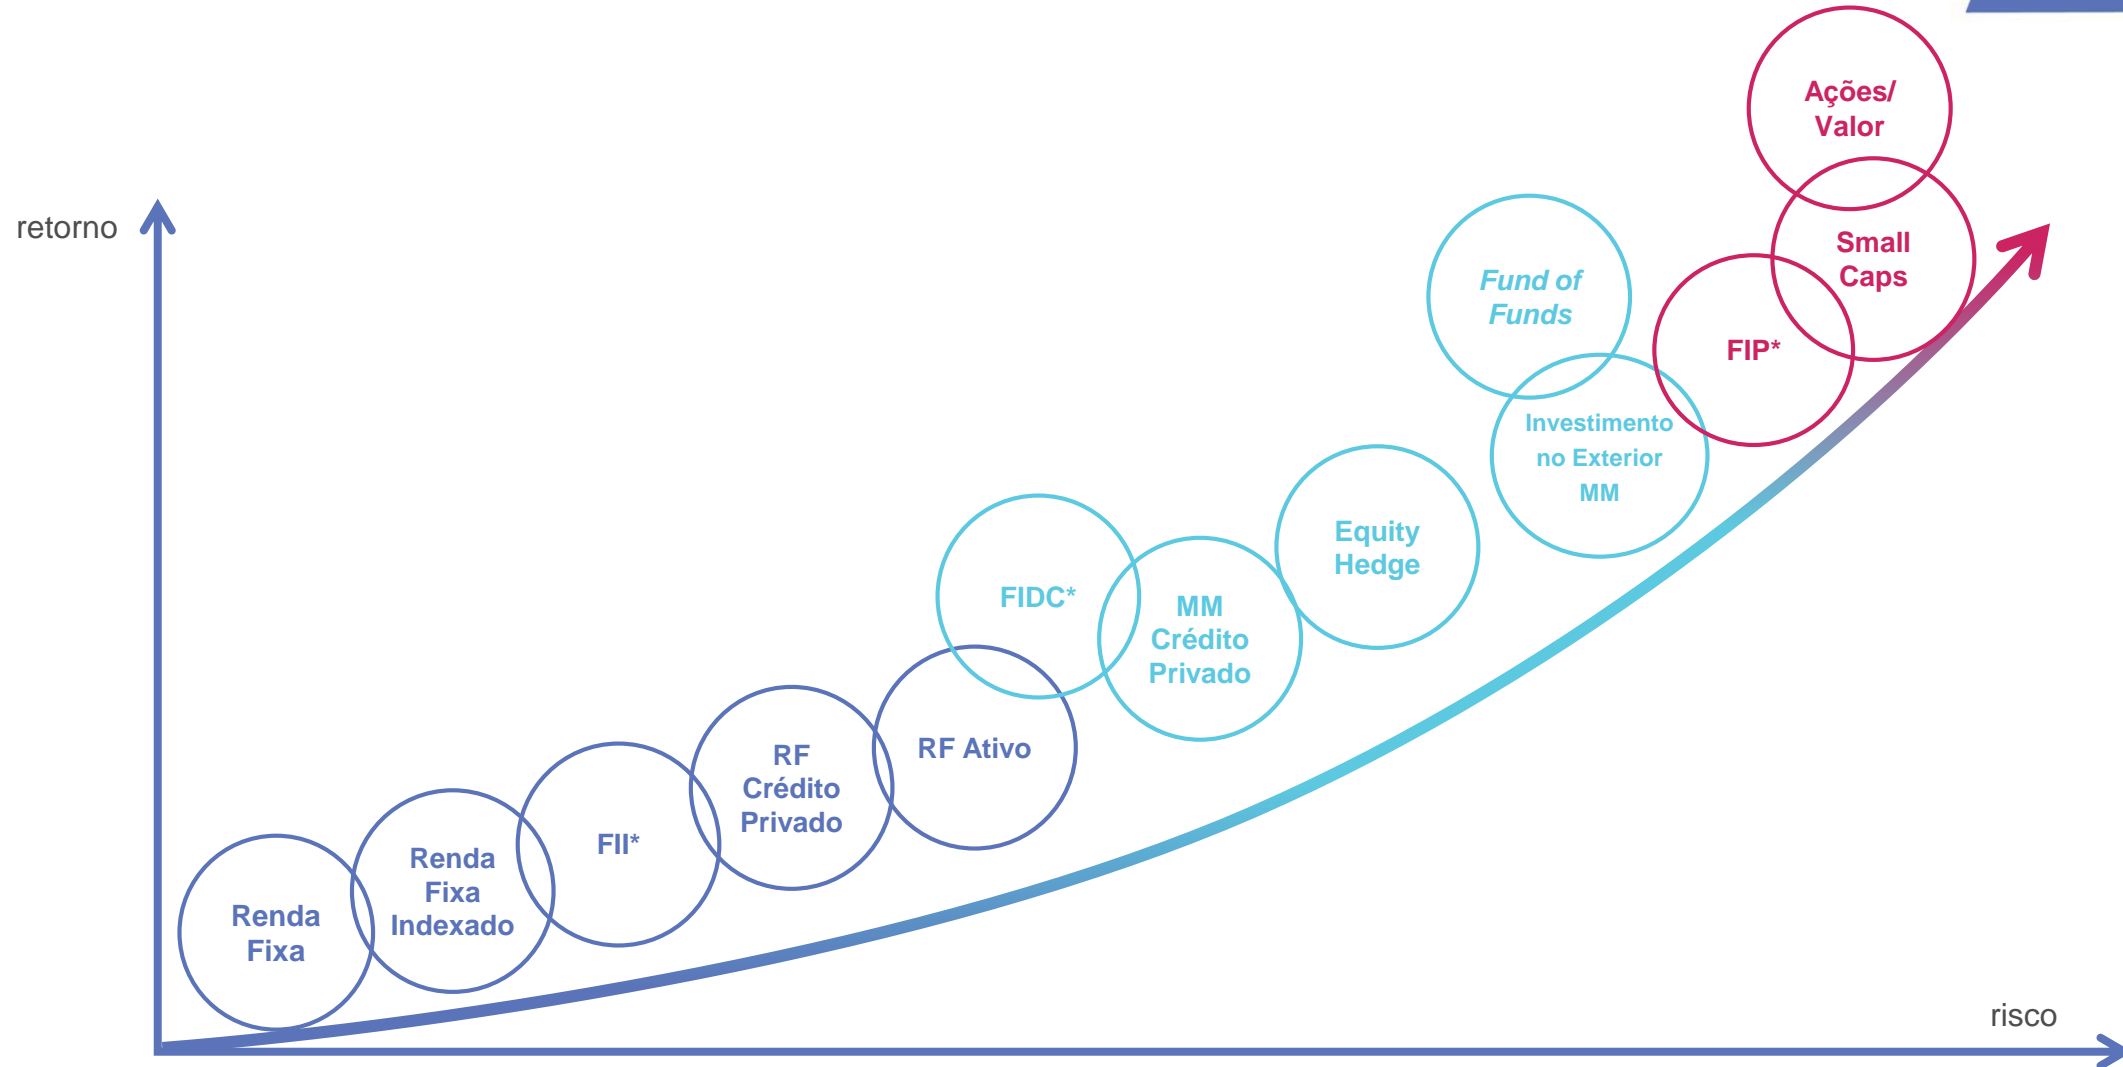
retorno

Ações/ Valor

Small Caps

Fund of Funds

FIP*

Investimento no Exterior MM

Equity Hedge

FIDC*

MM Crédito Privado

RF Ativo

RF Crédito Privado

FII*

Renda Fixa Indexado

Renda Fixa

risco